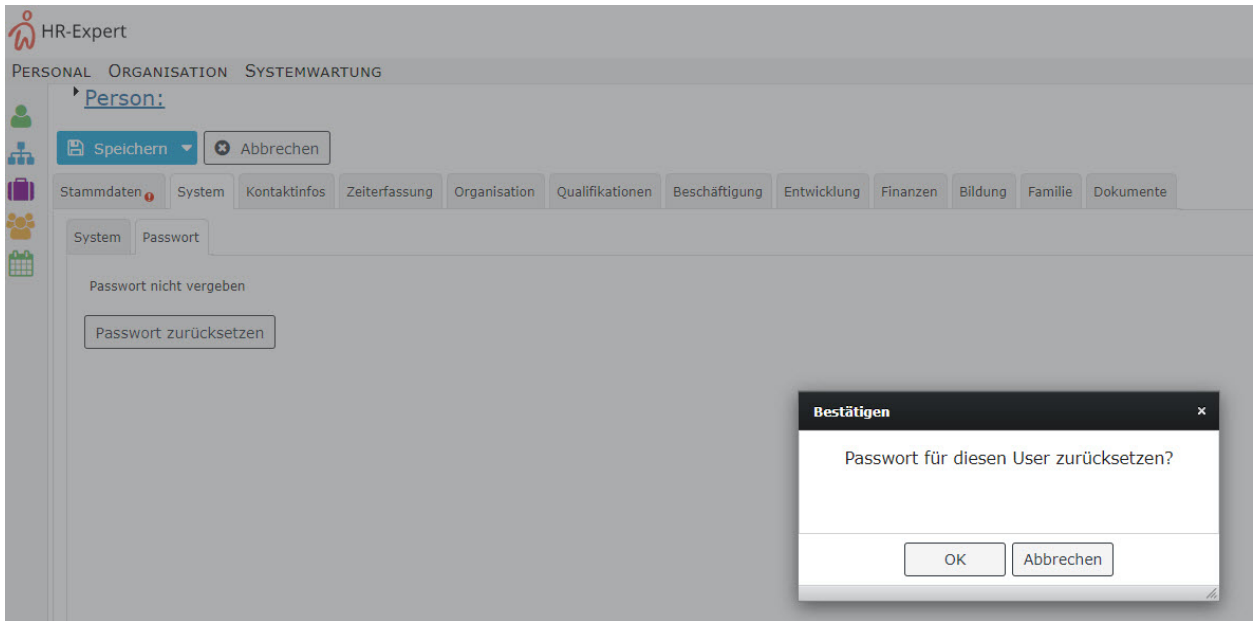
HR-Expert

PERSONAL ORGANISATION SYSTEMWARTUNG

Person:

Speichern Abbrechen

Stammdaten System Kontaktinfos Zeiterfassung Organisation Qualifikationen Beschäftigung Entwicklung Finanzen Bildung Familie Dokumente

System Passwort

Passwort nicht vergeben

Passwort zurücksetzen

Bestätigen ×

Passwort für diesen User zurücksetzen?

OK Abbrechen